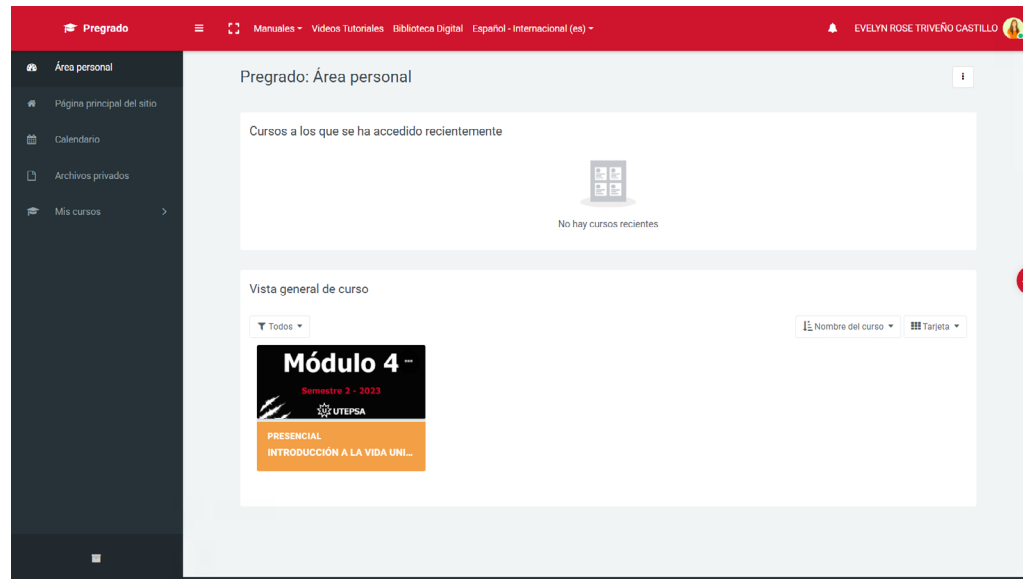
Pregrado

Manuales ▾ Videos Tutoriales Biblioteca Digital Español - Internacional (es) ▾

EVELYN ROSE TRIVEÑO CASTILLO

Área personal
Página principal del sitio
Calendario
Archivos privados
Mis cursos

Pregrado: Área personal

Cursos a los que se ha accedido recientemente

No hay cursos recientes

Vista general de curso

Todos ▾

Nombre del curso ▾ Tarjeta ▾

Módulo 4
Semestre 2 - 2023
UTEPSA

PRESENCIAL
INTRODUCCIÓN A LA VIDA UNI...